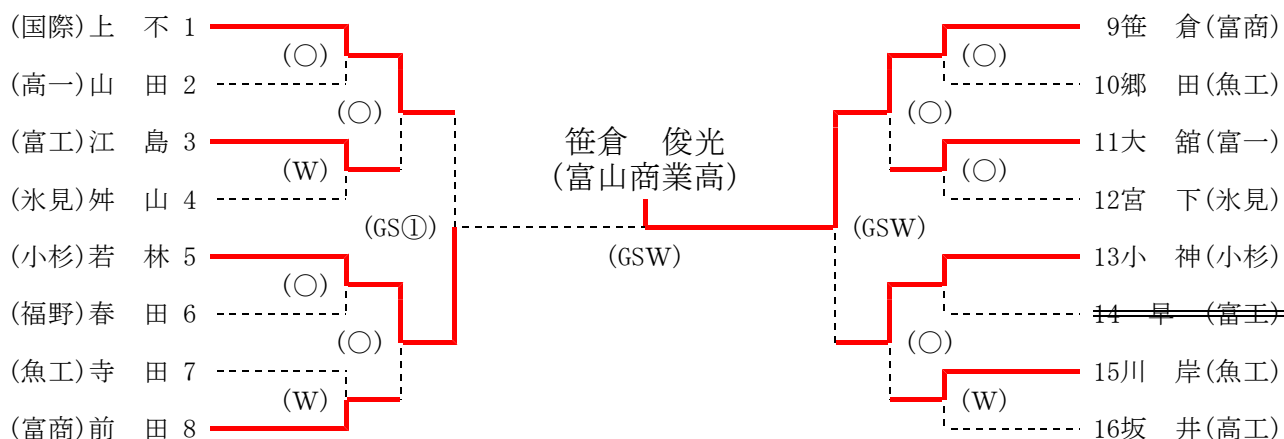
(国際)上　不 1
(高一)山　田 2
(富工)江　島 3
(氷見)舛　山 4
(小杉)若　林 5
(福野)春　田 6
(魚工)寺　田 7
(富商)前　田 8

(○)
(○)
(W)
(GS①)
(○)
(○)
(W)

笹倉　俊光
(富山商業高)

(GSW)

(○)
(○)
(○)
(GSW)
(○)
(W)

9笹　倉(富商)
10郷　田(魚工)
11大　舘(富一)
12宮　下(氷見)
13小　神(小杉)
14　早　(富工)
15川　岸(魚工)
16坂　井(高工)